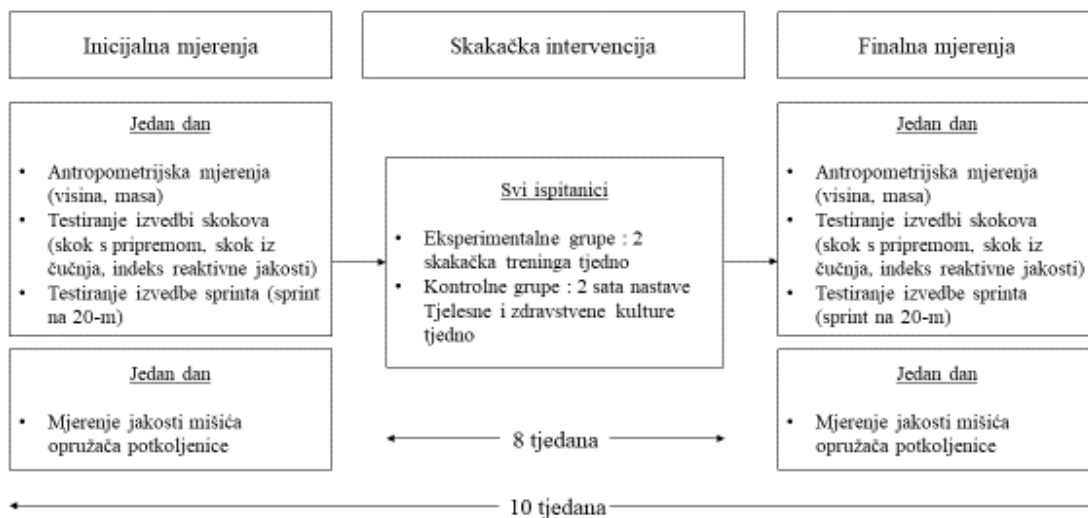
Inicijalna mjerenja

Skakačka intervencija

Finalna mjerenja

Jedan dan

- Antropometrijska mjerenja (visina, masa)
- Testiranje izvedbi skokova (skok s pripremom, skok iz čučnja, indeks reaktivne jakosti)
- Testiranje izvedbe sprinta (sprint na 20-m)

Svi ispitanici

- Eksperimentalne grupe : 2 skakačka treninga tjedno
- Kontrolne grupe : 2 sata nastave Tjelesne i zdravstvene kulture tjedno

Jedan dan

- Antropometrijska mjerenja (visina, masa)
- Testiranje izvedbi skokova (skok s pripremom, skok iz čučnja, indeks reaktivne jakosti)
- Testiranje izvedbe sprinta (sprint na 20-m)

Jedan dan

- Mjerenje jakosti mišića opružača potkoljenice

8 tjedana

Jedan dan

- Mjerenje jakosti mišića opružača potkoljenice

10 tjedana